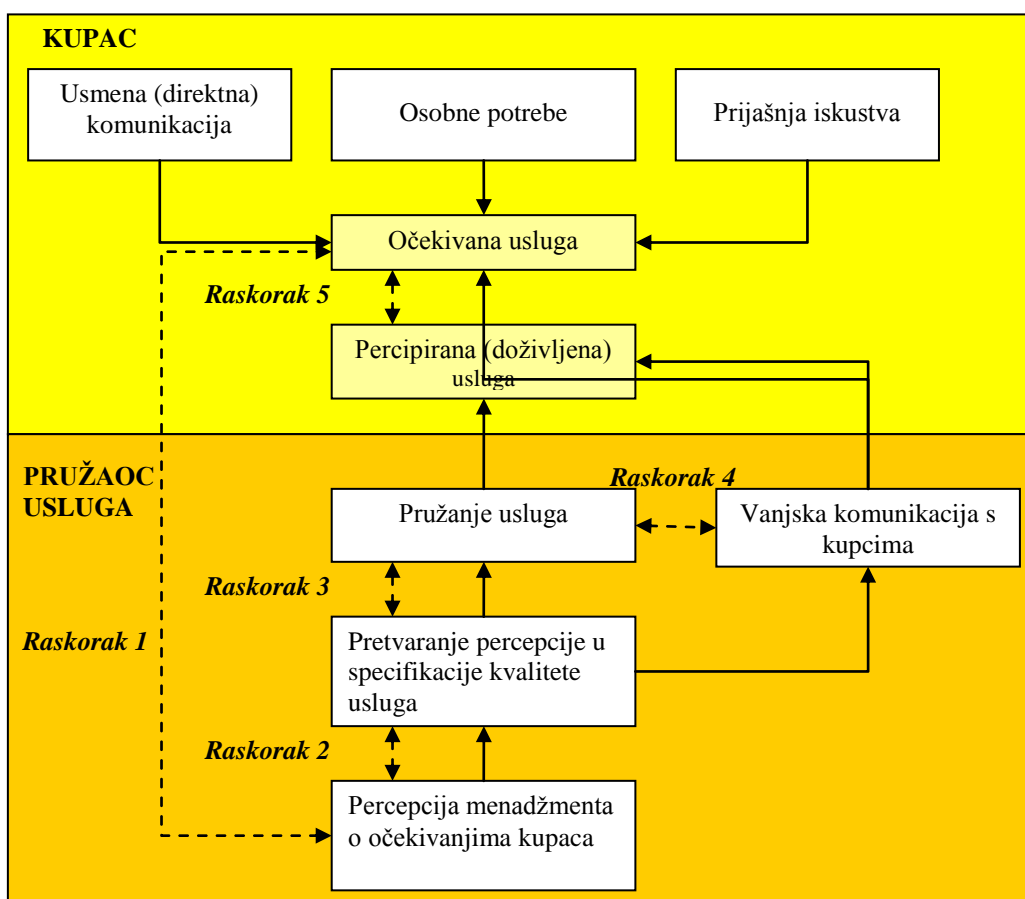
KUPAC

Usmena (direktna) komunikacija

Osobne potrebe

Prijašnja iskustva

Očekivana usluga

Raskorak 5

Percipirana (doživljena) usluga

PRUŽAOC USLUGA

Raskorak 4

Pružanje usluga

Vanjska komunikacija s kupcima

Raskorak 3

Raskorak 1

Pretvaranje percepcije u specifikacije kvalitete usluga

Raskorak 2

Percepcija menadžmenta o očekivanjima kupaca